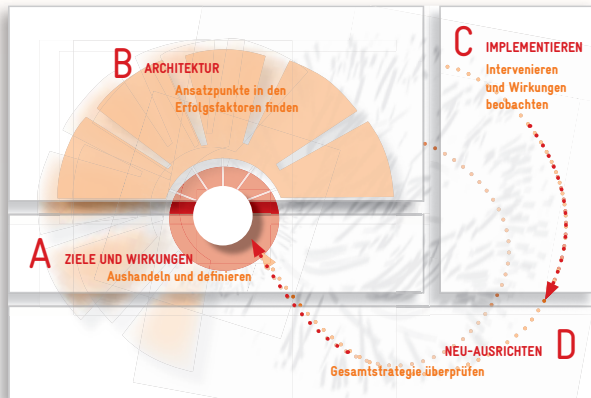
B ARCHITEKTUR
Ansatzpunkte in den Erfolgsfaktoren finden

C IMPLEMENTIEREN
Intervenieren und Wirkungen beobachten

A ZIELE UND WIRKUNGEN
Aushandeln und definieren

NEU-AUSRICHTEN D
Gesamtstrategie überprüfen